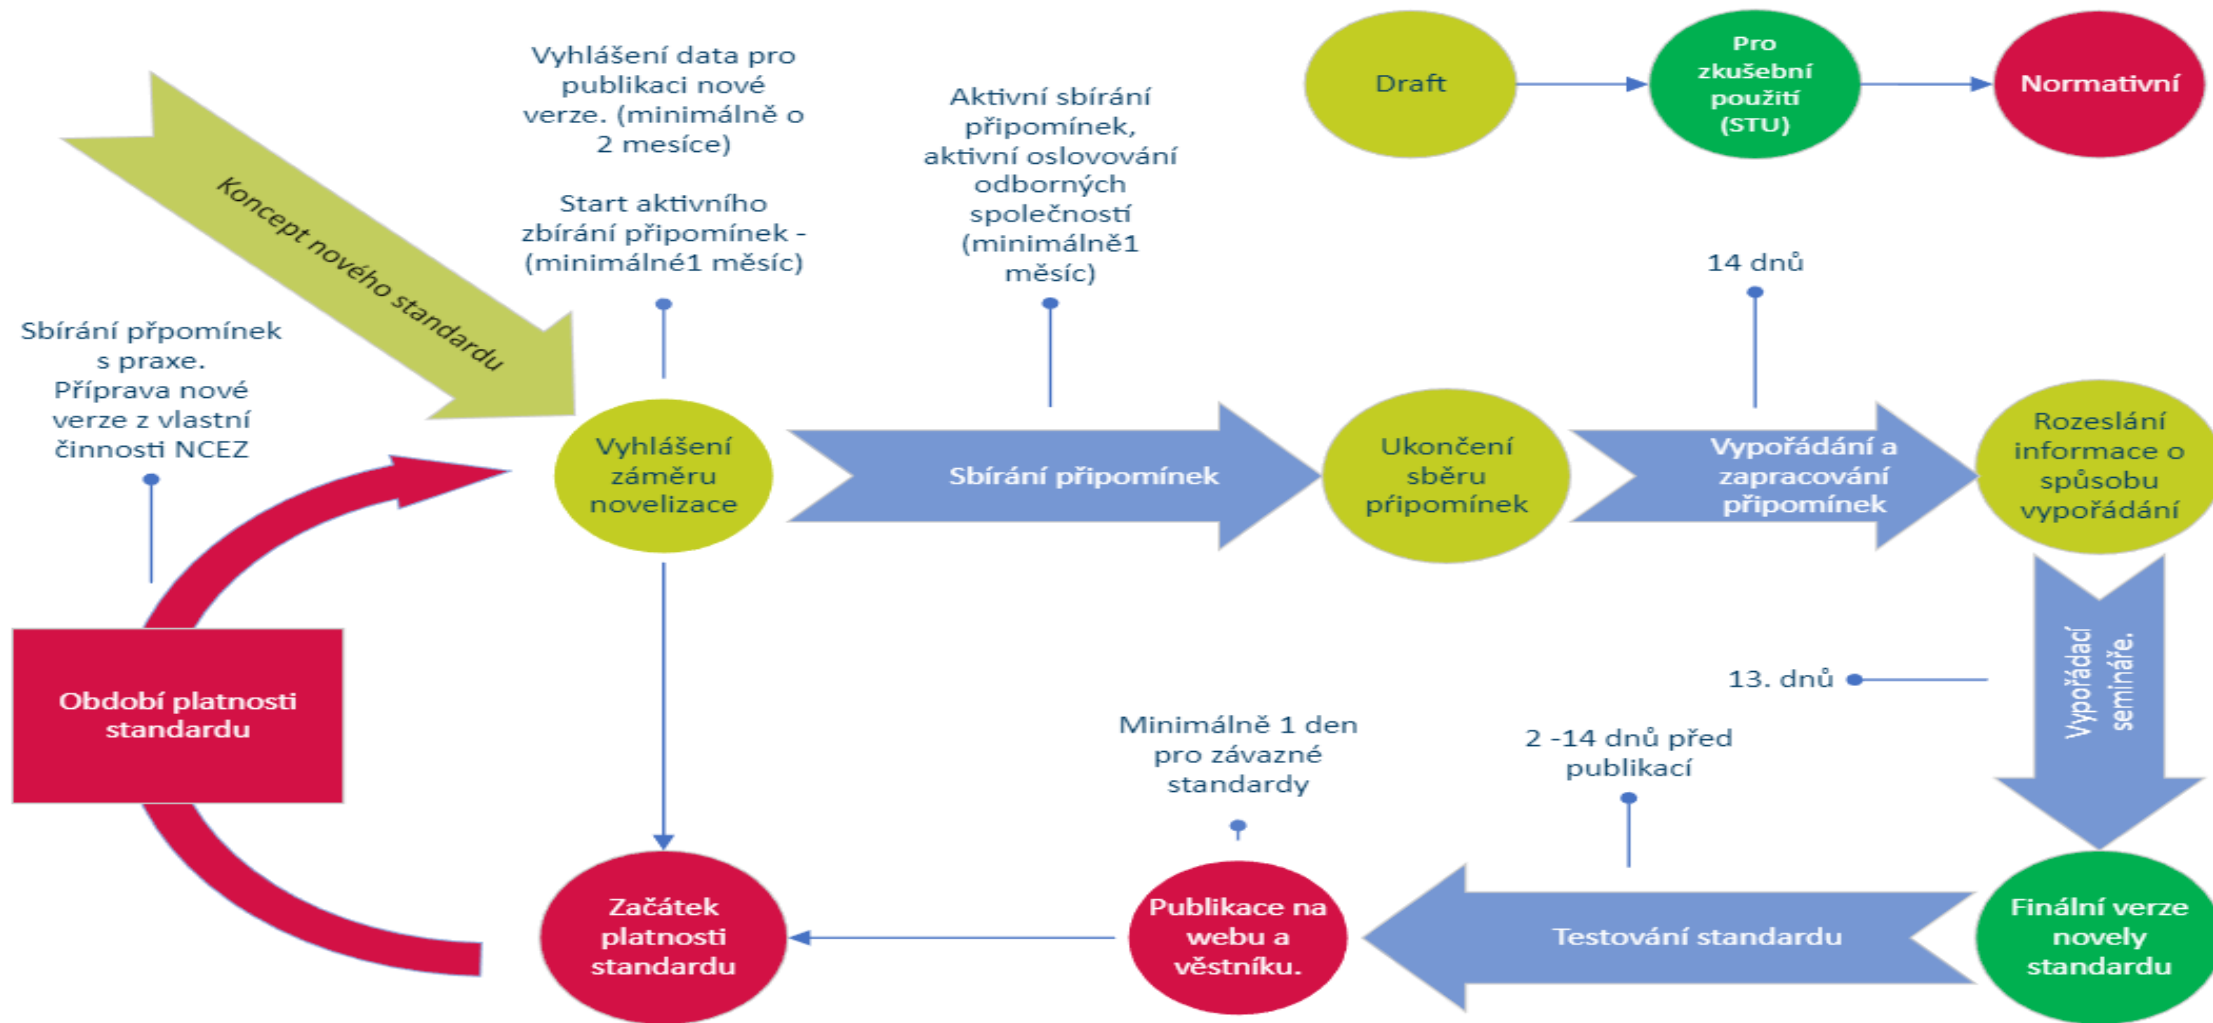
Draft

Pro zkušební použití (STU)

Normativní

Koncept nového standardu

Vyhlášení data pro publikaci nové verze. (minimálně o 2 mesíce)

Start aktivního zbírání připomínek - (minimálně1 měsíc)

Aktivní sbírání připomínek, aktivní oslovování odborných společností (minimálně1 měsíc)

14 dnů

Sbírání přpomínek s praxe. Příprava nové verze z vlastní činnosti NCEZ

Vyhlášení záměru novelizace

Sbírání připomínek

Ukončení sběru připomínek

Vypořádání a zapracování připomínek

Rozeslání informace o spůsobu vypořádání

Vypořádací semináře.

13. dnů

Období platnosti standardu

Minimálně 1 den pro závazné standardy

2 -14 dnů před publikací

Začátek platnosti standardu

Publikace na webu a věstníku.

Testování standardu

Finální verze novely standardu